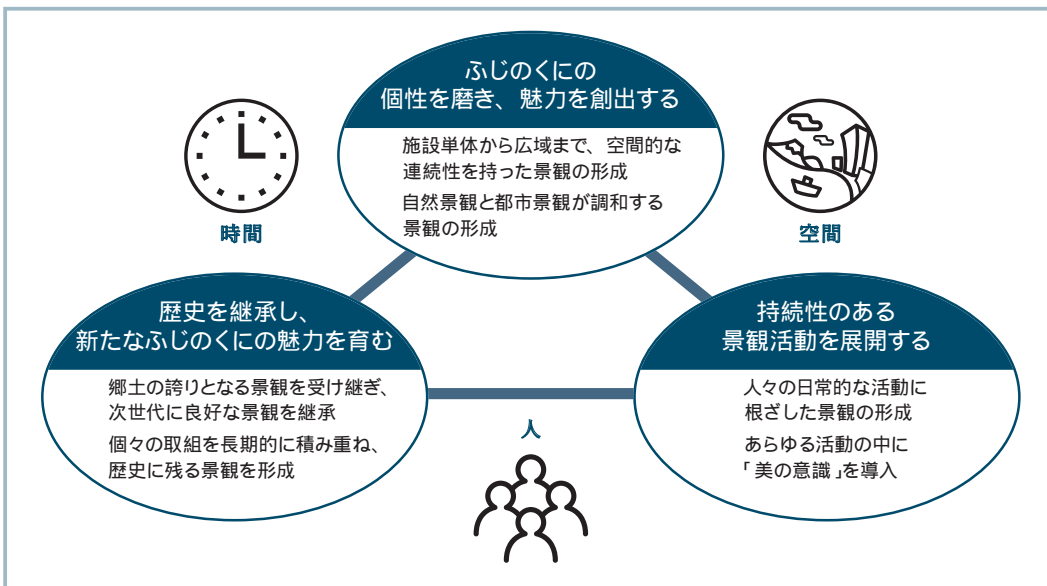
ふじのくにの
個性を磨き、魅力を創出する

施設単体から広域まで、空間的な連続性を持った景観の形成

自然景観と都市景観が調和する景観の形成

時間

空間

歴史を継承し、
新たなふじのくにの魅力を育む

郷土の誇りとなる景観を受け継ぎ、次世代に良好な景観を継承

個々の取組を長期的に積み重ね、歴史に残る景観を形成

持続性のある
景観活動を展開する

人々の日常的な活動に根ざした景観の形成

あらゆる活動の中に「美の意識」を導入

人